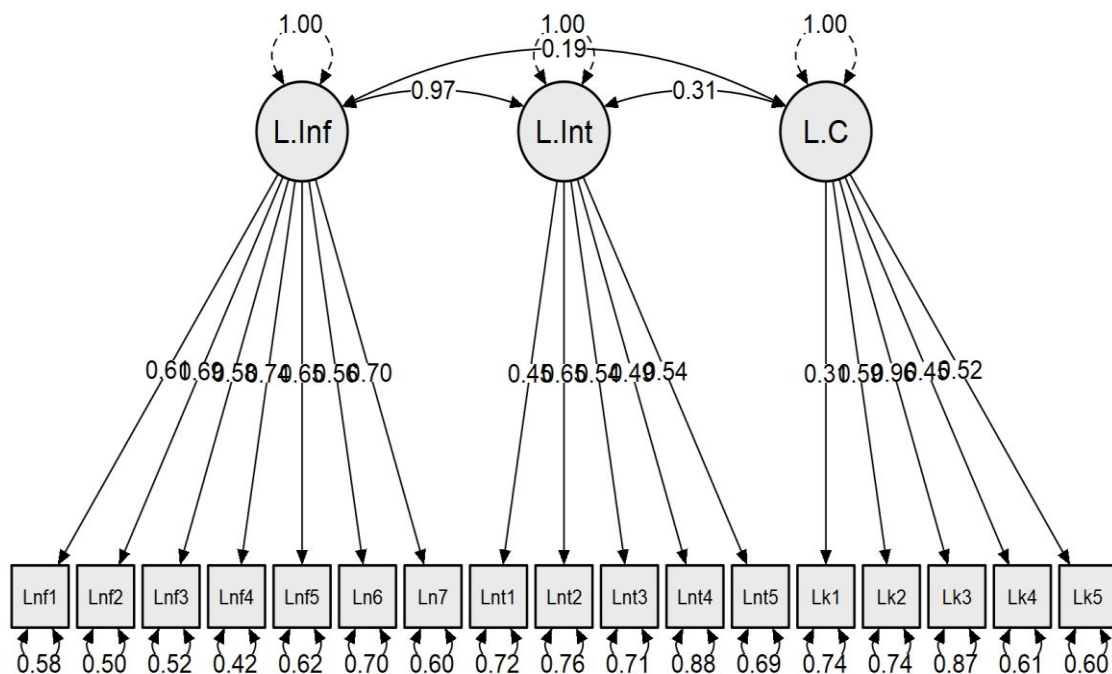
1.00
1.00
0.19
1.00

L.Inf
0.97
L.Int
0.31
L.C

0.61 0.69 0.58 0.74 0.65 0.56 0.70
0.45 0.65 0.54 0.49 0.54
0.31 0.59 0.96 0.45 0.52

Lnf1
Lnf2
Lnf3
Lnf4
Lnf5
Ln6
Ln7
Lnt1
Lnt2
Lnt3
Lnt4
Lnt5
Lk1
Lk2
Lk3
Lk4
Lk5

0.58 0.50 0.52 0.42 0.62 0.70 0.60 0.72 0.76 0.71 0.88 0.69 0.74 0.74 0.87 0.61 0.60